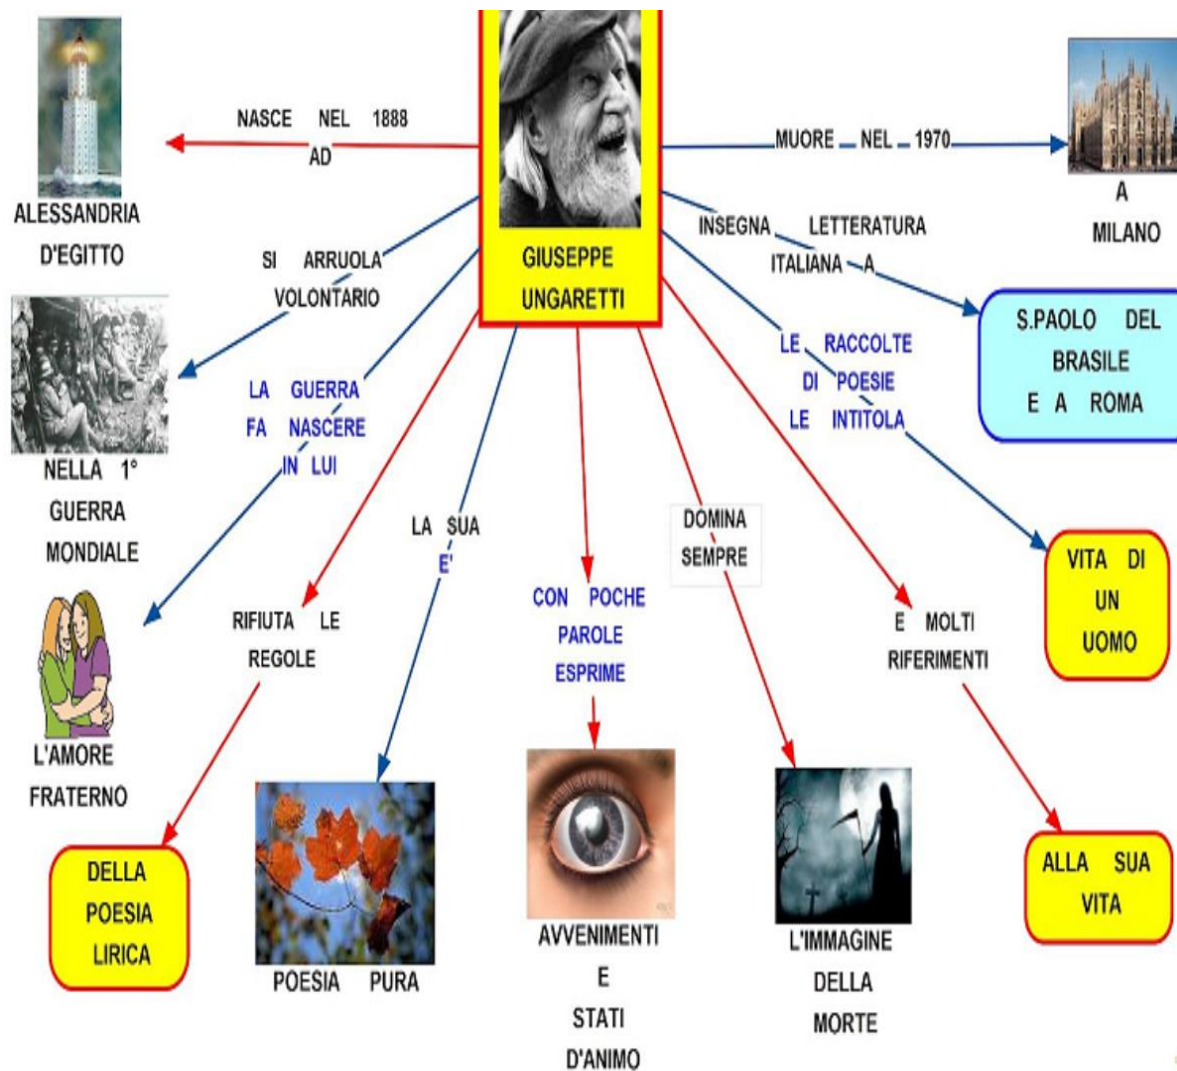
GIUSEPPE UNGARETTI

NASCE NEL 1888 AD

ALESSANDRIA D'EGITTO

MUORE NEL 1970

A MILANO

INSEGNA LETTERATURA ITALIANA A

S.PAOLO DEL BRASILE E A ROMA

SI ARRUOLA VOLONTARIO

NELLA 1° GUERRA MONDIALE

LA GUERRA FA NASCERE IN LUI

L'AMORE FRATERNO

LE RACCOLTE DI POESIE LE INTITOLA

VITA DI UN UOMO

RIFIUTA LE REGOLE

DELLA POESIA LIRICA

LA SUA E'

POESIA PURA

CON POCHE PAROLE ESPRIME

AVVENIMENTI E STATI D'ANIMO

DOMINA SEMPRE

L'IMMAGINE DELLA MORTE

E MOLTI RIFERIMENTI

ALLA SUA VITA